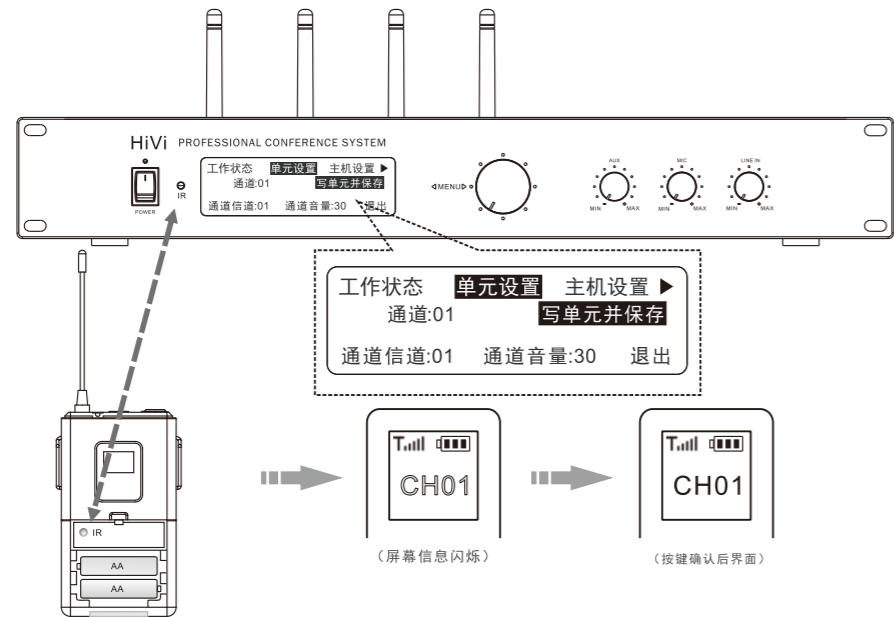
HiVi PROFESSIONAL CONFERENCE SYSTEM

POWER

IR

工作状态 单元设置 主机设置 ▶
通道:01 写单元并保存
通道信道:01 通道音量:30 退出

MENU

AUX
MIN MAX

MIC
MIN MAX

LINE IN
MIN MAX

工作状态 单元设置 主机设置 ▶
通道:01 写单元并保存
通道信道:01 通道音量:30 退出

IR

AA

AA

CH01

（屏幕信息闪烁）

CH01

（按键确认后界面）